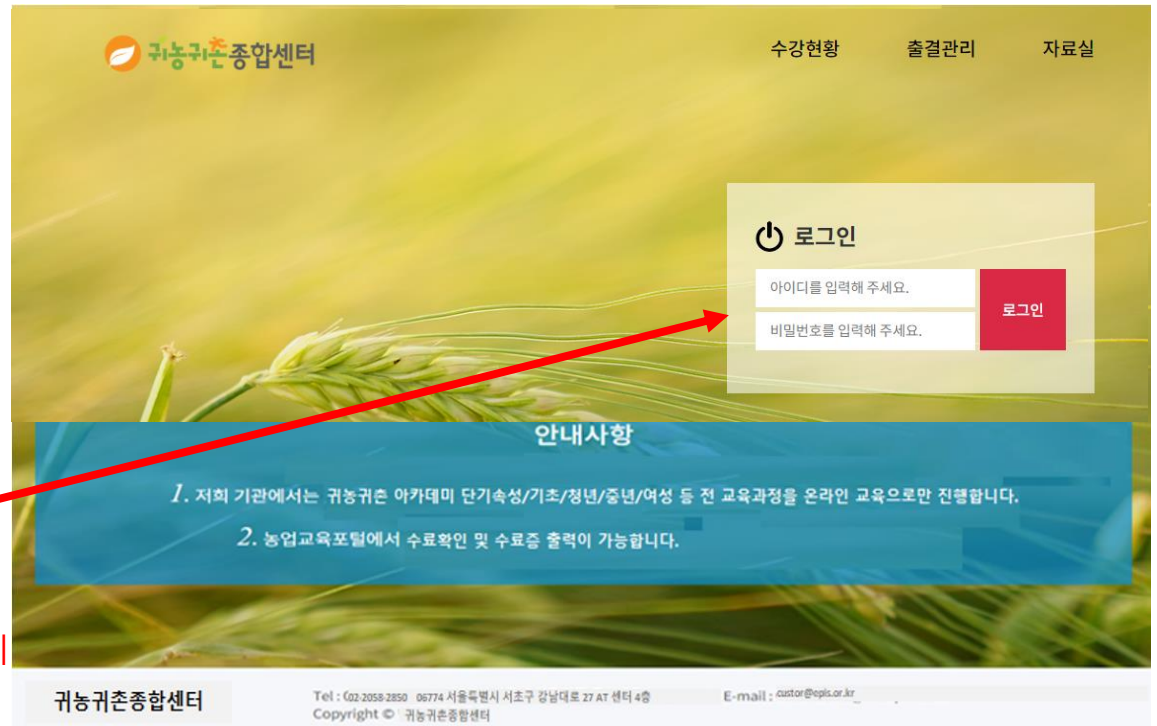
귀농귀촌종합센터

수강현황 출결관리 자료실

로그인

아이디를 입력해 주세요.

비밀번호를 입력해 주세요.

로그인

안내사항

1. 저희 기관에서는 귀농귀촌 아카데미 단기속성/기초/청년/중년/여성 등 전 교육과정을 온라인 교육으로만 진행합니다.

2. 농업교육포털에서 수료확인 및 수료증 출력이 가능합니다.

귀농귀촌종합센터

Tel : 02-2058-2850 06774 서울특별시 서초구 강남대로 27 AT 센터 4층 E-mail : custor@epis.or.kr

Copyright © 귀농귀촌종합센터